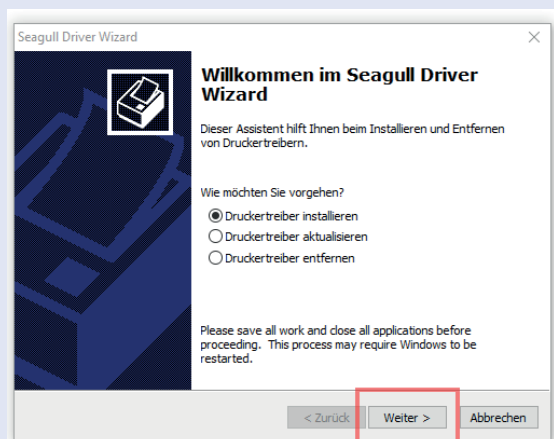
Seagull Driver Wizard

×

Willkommen im Seagull Driver Wizard

Dieser Assistent hilft Ihnen beim Installieren und Entfernen von Druckertreibern.

Wie möchten Sie vorgehen?

Druckertreiber installieren

Druckertreiber aktualisieren

Druckertreiber entfernen

Please save all work and close all applications before proceeding. This process may require Windows to be restarted.

< Zurück

Weiter >

Abbrechen